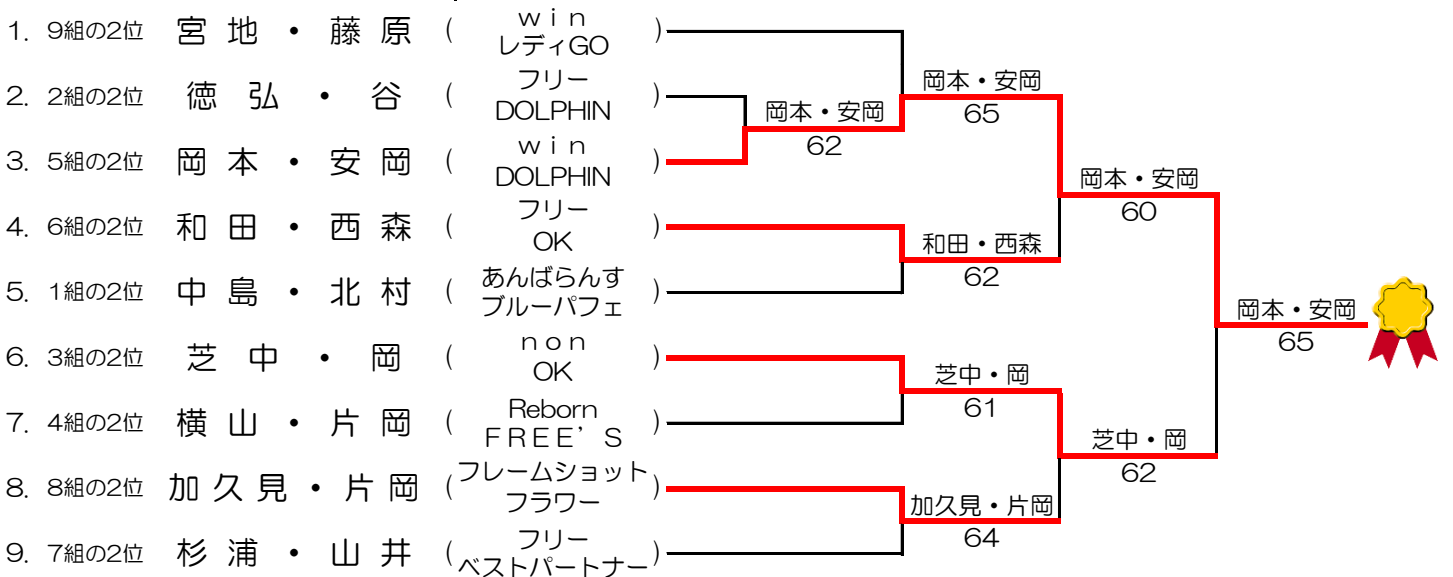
1. 9組の2位 宮地・藤原 ( win レディGO )
2. 2組の2位 徳弘・谷 ( フリー DOLPHIN )
3. 5組の2位 岡本・安岡 ( win DOLPHIN )
4. 6組の2位 和田・西森 ( フリー OK )
5. 1組の2位 中島・北村 ( あんばらんす ブルーパフェ )
6. 3組の2位 芝中・岡 ( non OK )
7. 4組の2位 横山・片岡 ( Reborn FREE'S )
8. 8組の2位 加久見・片岡 ( フレームショット フラワー )
9. 7組の2位 杉浦・山井 ( フリー ベストパートナー )

岡本・安岡
62

岡本・安岡
65

和田・西森
62

岡本・安岡
60

芝中・岡
61

加久見・片岡
64

芝中・岡
62

岡本・安岡
65